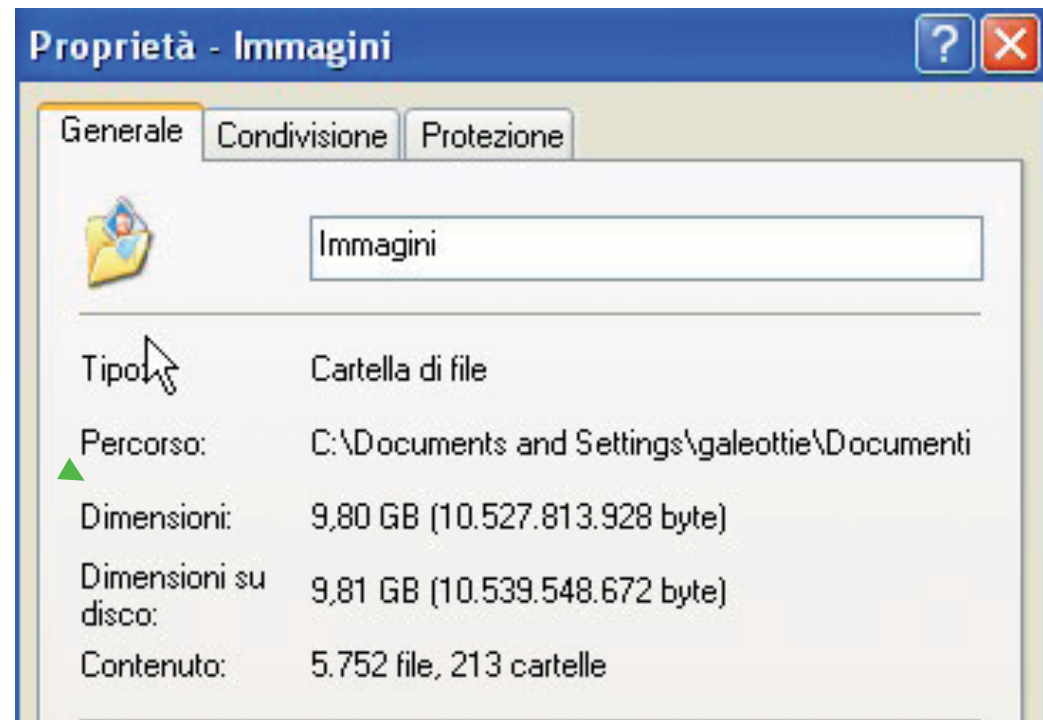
Proprietà - Immagini

?

Generale | Condivisione | Protezione

Immagini

Tipo:
Cartella di file

Percorso:
C:\Documents and Settings\galeottie\Documenti

Dimensioni:
9,80 GB (10.527.813.928 byte)

Dimensioni su disco:
9,81 GB (10.539.548.672 byte)

Contenuto:
5.752 file, 213 cartelle